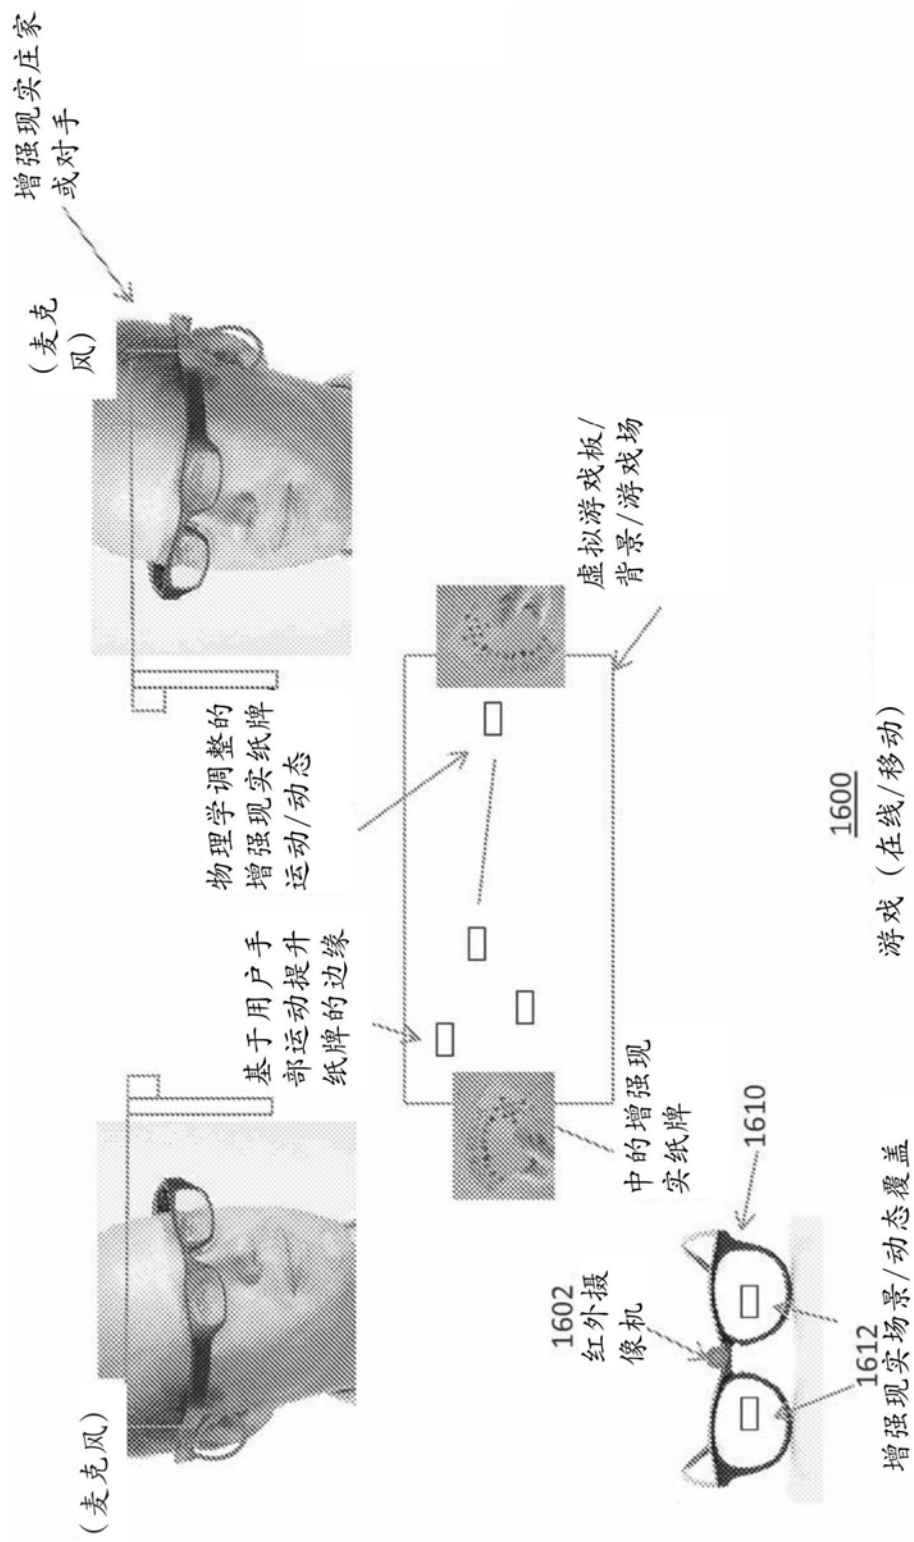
增强现实庄家或对手

（麦克风）

虚拟游戏板/背景/游戏场

物理学调整的增强现实纸牌运动/动态

基于用户手部运动提升纸牌的边缘

中的增强现实纸牌

1600
游戏（在线/移动）

（麦克风）

1602
红外摄像机

1610

1612
增强现实场景/动态覆盖